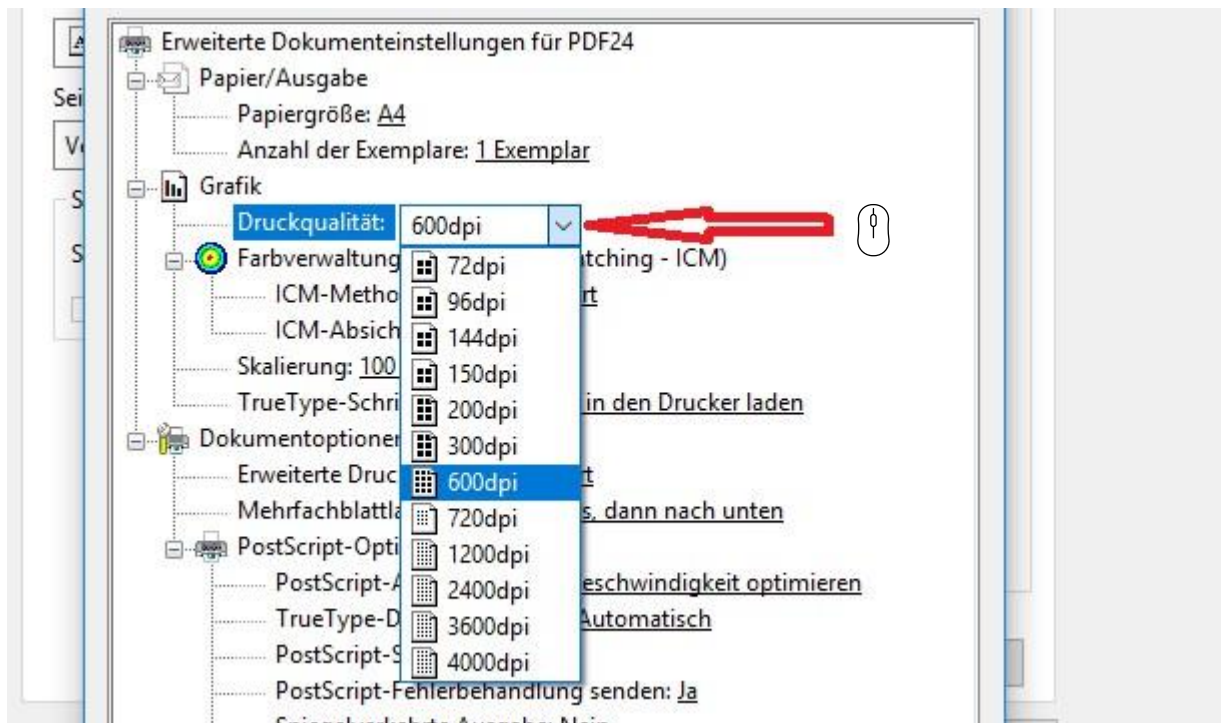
Sei
V
S
S

Erweiterte Dokumenteinstellungen für PDF24
Papier/Ausgabe
Papiergröße: A4
Anzahl der Exemplare: 1 Exemplar
Grafik
Druckqualität: 600dpi
Farbverwaltung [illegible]atching - ICM)
ICM-Metho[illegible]rt
ICM-Absich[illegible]
Skalierung: 100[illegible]
TrueType-Schri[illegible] in den Drucker laden
Dokumentoptionen
Erweiterte Druc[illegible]rt
Mehrfachblattla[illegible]s, dann nach unten
PostScript-Opti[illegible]
PostScript-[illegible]eschwindigkeit optimieren
TrueType-D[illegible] Automatisch
PostScript-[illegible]
PostScript-Fehlerbehandlung senden: Ja

72dpi
96dpi
144dpi
150dpi
200dpi
300dpi
600dpi
720dpi
1200dpi
2400dpi
3600dpi
4000dpi